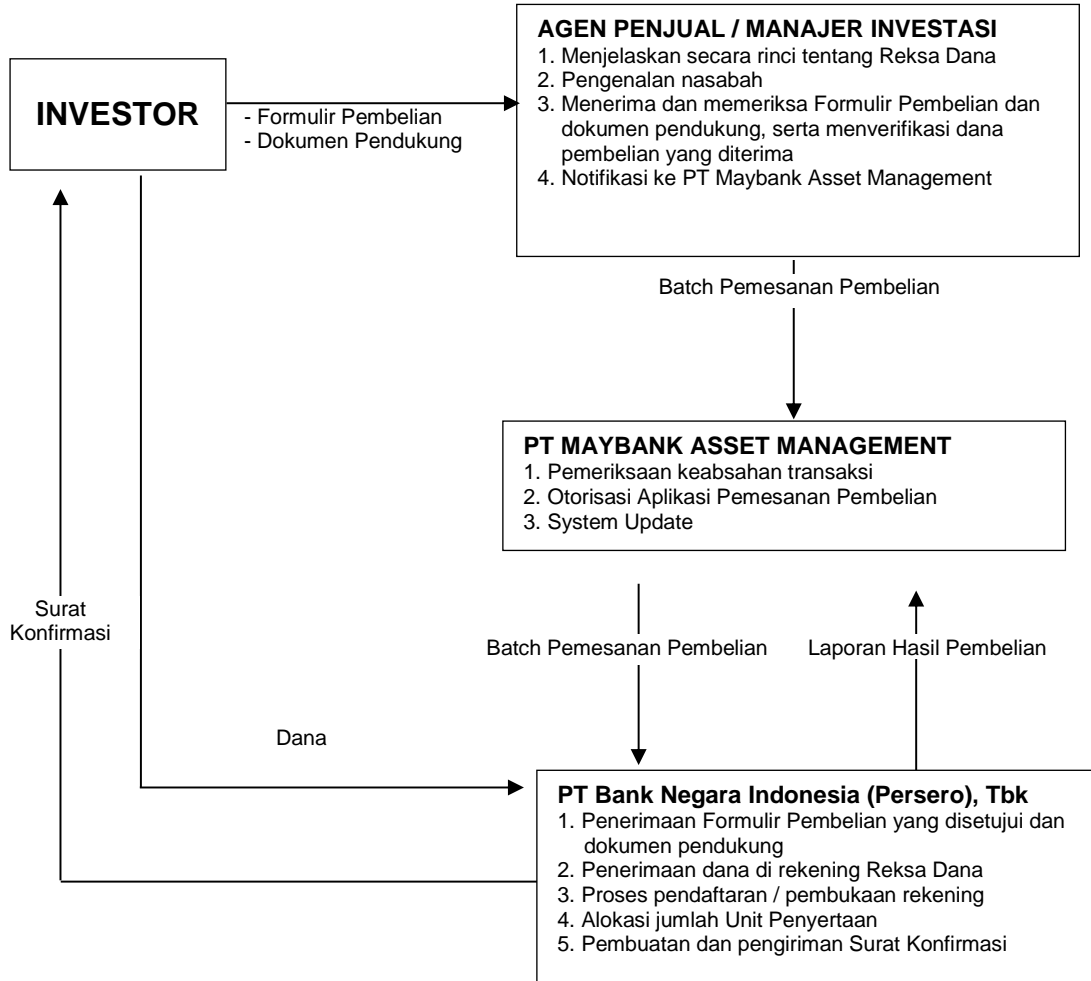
INVESTOR

- Formulir Pembelian
- Dokumen Pendukung

AGEN PENJUAL / MANAJER INVESTASI
1. Menjelaskan secara rinci tentang Reksa Dana
2. Pengenalan nasabah
3. Menerima dan memeriksa Formulir Pembelian dan dokumen pendukung, serta menverifikasi dana pembelian yang diterima
4. Notifikasi ke PT Maybank Asset Management

Batch Pemesanan Pembelian

PT MAYBANK ASSET MANAGEMENT
1. Pemeriksaan keabsahan transaksi
2. Otorisasi Aplikasi Pemesanan Pembelian
3. System Update

Surat Konfirmasi

Batch Pemesanan Pembelian

Laporan Hasil Pembelian

Dana

PT Bank Negara Indonesia (Persero), Tbk
1. Penerimaan Formulir Pembelian yang disetujui dan dokumen pendukung
2. Penerimaan dana di rekening Reksa Dana
3. Proses pendaftaran / pembukaan rekening
4. Alokasi jumlah Unit Penyertaan
5. Pembuatan dan pengiriman Surat Konfirmasi